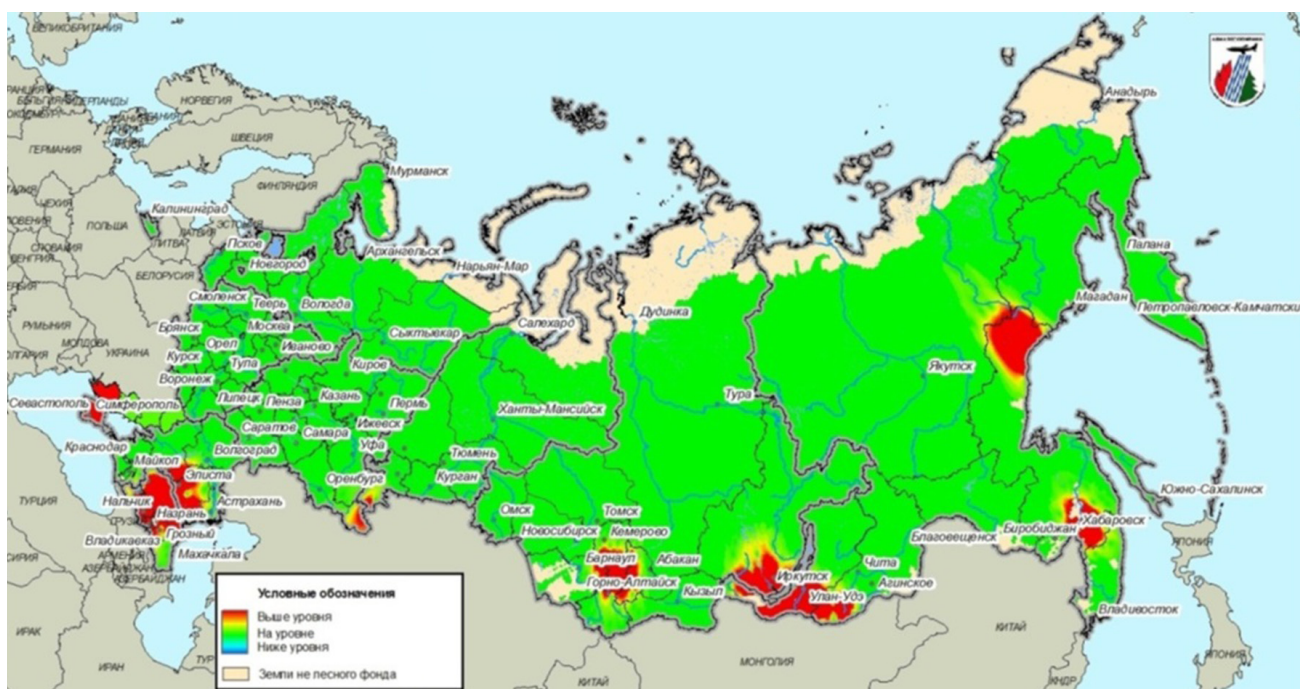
ВЕЛИКОБРИТАНИЯ
НИДЕРЛАНДЫ
НОРВЕГИЯ
ШВЕЦИЯ
ГЕРМАНИЯ
ФИНЛЯНДИЯ
Мурманск
Анадырь
Калининград
ПОЛЬША
Псков
Новгород
Архангельск
Нарьян-Мар
Палана
БЕЛОРУССИЯ
Смоленск
Тверь
Вологда
Магадан
Петропавловск-Камчатский
РУМЫНИЯ
Брянск
Москва
Сыктывкар
Салехард
Дудинка
МОЛДОВА
УКРАИНА
Курск
Орел
Иваново
Тула
Киров
Якутск
Воронеж
Севастополь
Симферополь
Липецк
Пенза
Казань
Пермь
Ханты-Мансийск
Тура
Саратов
Самара
Ижевск
Краснодар
Волгоград
Уфа
Майкоп
Тюмень
Элиста
Оренбург
ТУРЦИЯ
Курган
Южно-Сахалинск
Астрахань
Нальчик
Назрань
Томск
Омск
Новосибирск
Кемерово
Биробиджан
Хабаровск
Владикавказ
Грозный
АРМЕНИЯ
Махачкала
Барнаул
Абакан
Благовещенск
Чита
Горно-Алтайск
Иркутск
Агинское
Кызыл
Улан-Удэ
Владивосток
ИРАК
ИРАН
МОНГОЛИЯ
КИТАЙ
ЯПОНИЯ
Условные обозначения
Выше уровня
На уровне
Ниже уровня
Земли не лесного фонда